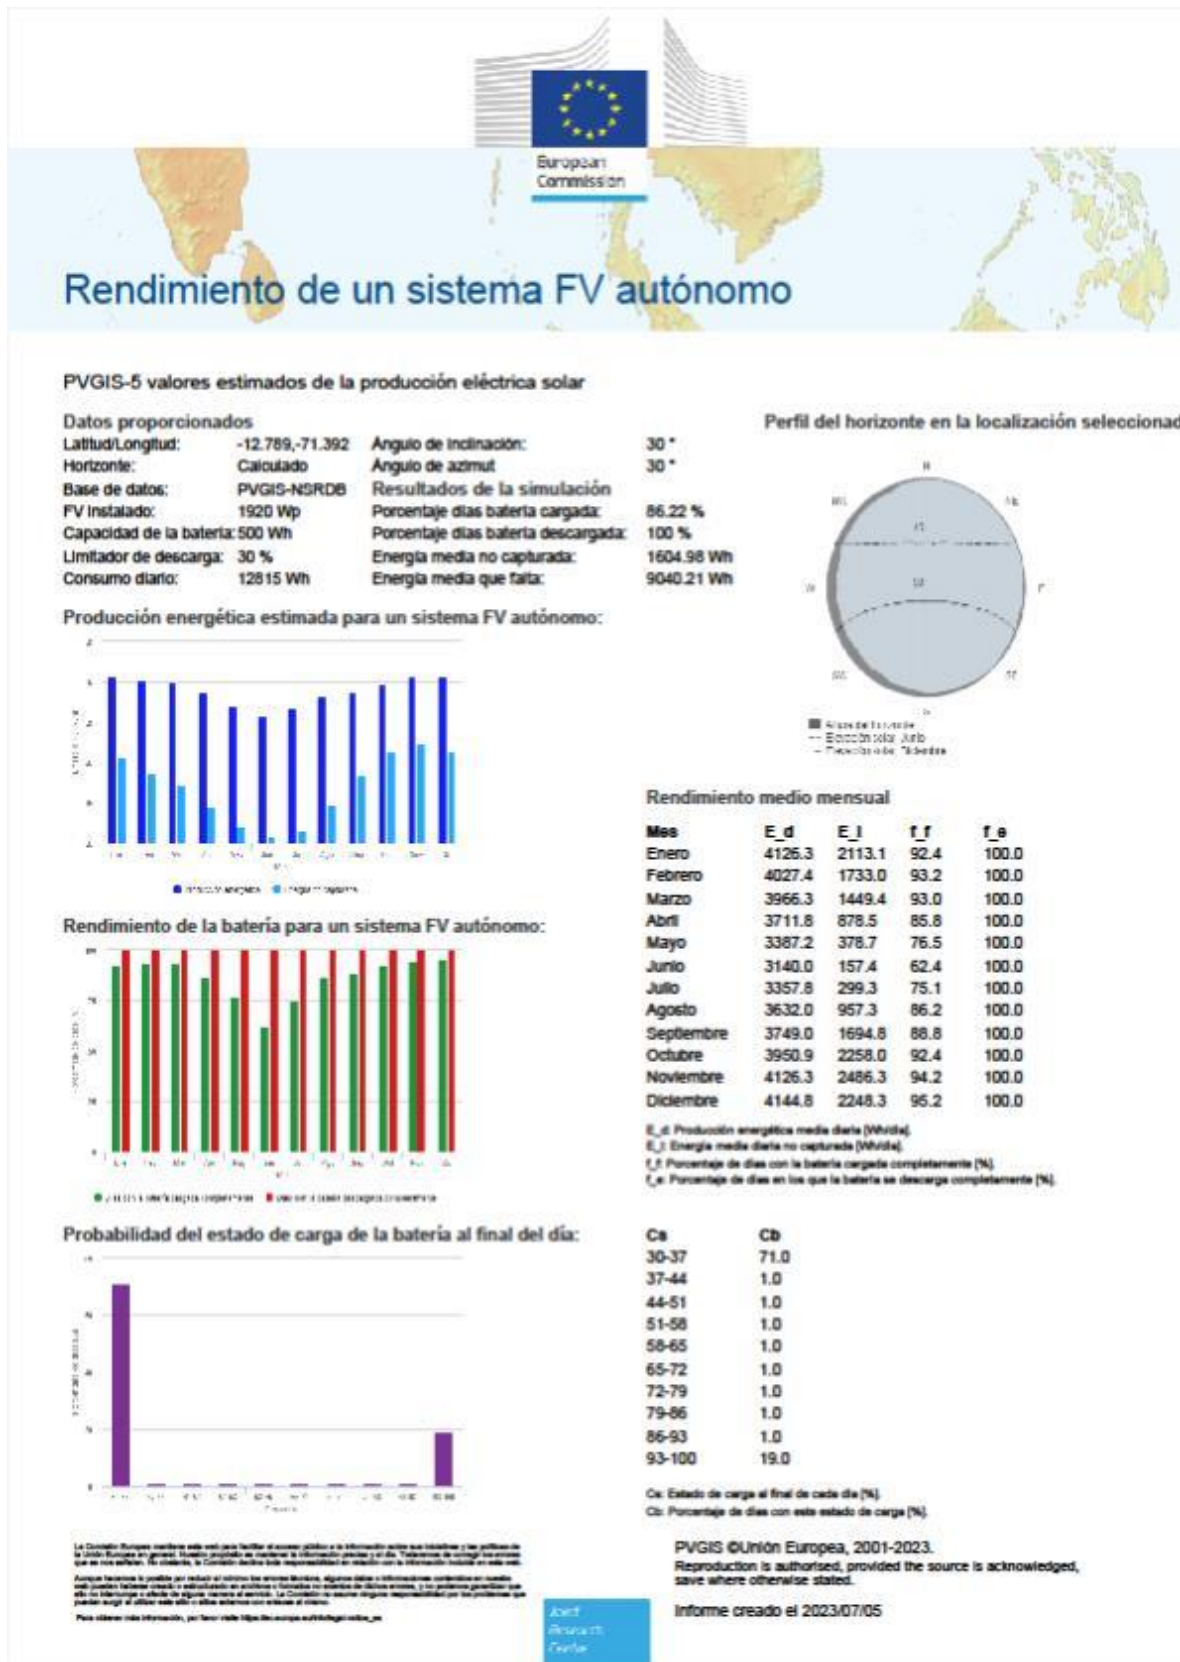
European Commission

Rendimiento de un sistema FV autónomo

PVGIS-5 valores estimados de la producción eléctrica solar

Datos proporcionados

| | | | |
|---|---|---|---|
| Latitud/Longitud: | -12.789,-71.392 | Angulo de inclinación: | 30 ° |
| Horizonte: | Calculado | Angulo de azimut | 30 ° |
| Base de datos: | PVGIS-NSRDB | Resultados de la simulación | |
| FV instalado: | 1920 Wp | Porcentaje días batería cargada: | 86.22 % |
| Capacidad de la batería: | 500 Wh | Porcentaje días batería descargada: | 100 % |
| Limitador de descarga: | 30 % | Energía media no capturada: | 1604.98 Wh |
| Consumo diario: | 12815 Wh | Energía media que falta: | 9040.21 Wh |

Perfil del horizonte en la localización seleccionad

N NE E SE S SW W NW

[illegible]

Producción energética estimada para un sistema FV autónomo:

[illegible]

Rendimiento de la batería para un sistema FV autónomo:

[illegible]

Rendimiento medio mensual

| Mes | E_d | E_l | f_f | f_e |
|---|---|---|---|---|
| Enero | 4126.3 | 2113.1 | 92.4 | 100.0 |
| Febrero | 4027.4 | 1733.0 | 93.2 | 100.0 |
| Marzo | 3966.3 | 1449.4 | 93.0 | 100.0 |
| Abril | 3711.8 | 878.5 | 85.8 | 100.0 |
| Mayo | 3387.2 | 378.7 | 76.5 | 100.0 |
| Junio | 3140.0 | 157.4 | 62.4 | 100.0 |
| Julio | 3357.8 | 299.3 | 75.1 | 100.0 |
| Agosto | 3632.0 | 957.3 | 86.2 | 100.0 |
| Septiembre | 3749.0 | 1694.8 | 88.8 | 100.0 |
| Octubre | 3950.9 | 2258.0 | 92.4 | 100.0 |
| Noviembre | 4126.3 | 2486.3 | 94.2 | 100.0 |
| Diciembre | 4144.8 | 2248.3 | 95.2 | 100.0 |

E_d: Producción energética media diaria [Wh/día].
E_l: Energía media diaria no capturada [Wh/día].
f_f: Porcentaje de días con la batería cargada completamente [%].
f_e: Porcentaje de días en los que la batería se descarga completamente [%].

Probabilidad del estado de carga de la batería al final del día:

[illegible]

| Ca | Cb |
|---|---|
| 30-37 | 71.0 |
| 37-44 | 1.0 |
| 44-51 | 1.0 |
| 51-58 | 1.0 |
| 58-65 | 1.0 |
| 65-72 | 1.0 |
| 72-79 | 1.0 |
| 79-86 | 1.0 |
| 86-93 | 1.0 |
| 93-100 | 19.0 |

Ca: Estado de carga al final de cada día [%].
Cb: Porcentaje de días con este estado de carga [%].

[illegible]

PVGIS ©Unión Europea, 2001-2023.
Reproduction is authorised, provided the source is acknowledged, save where otherwise stated.

Informe creado el 2023/07/05

Joint Research Centre